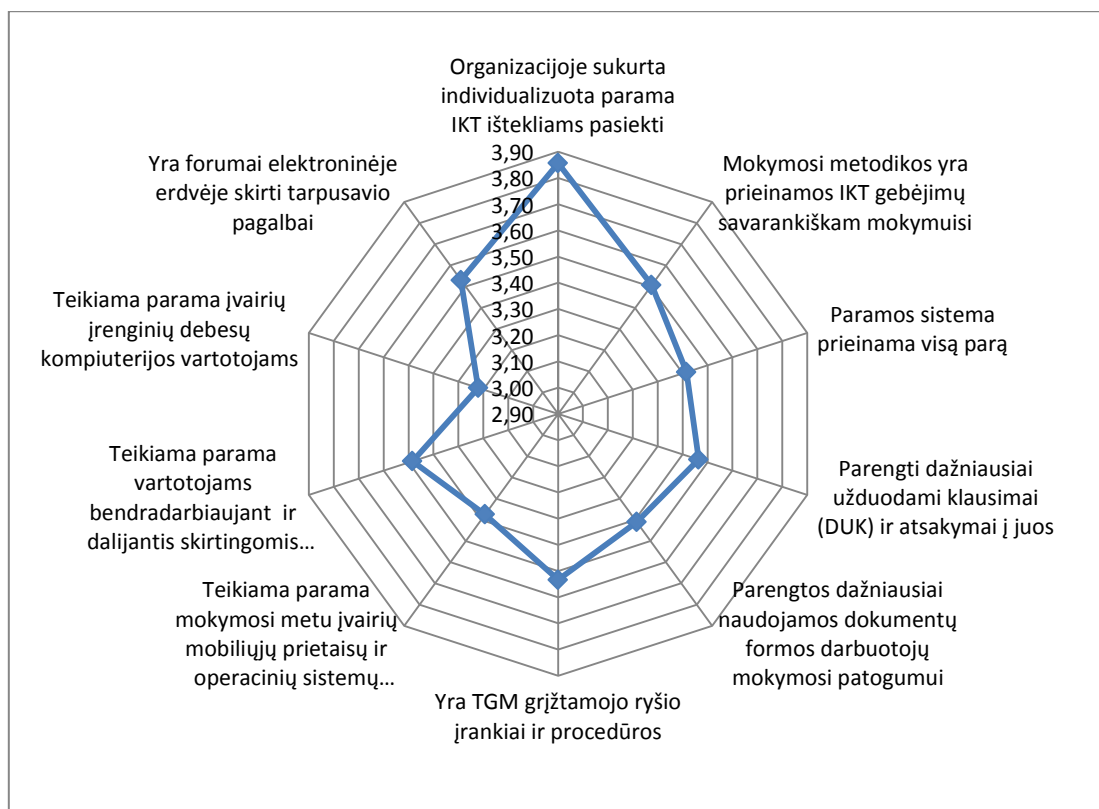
Organizacijoje sukurta individualizuota parama IKT ištekliams pasiekti

Mokymosi metodikos yra prieinamos IKT gebėjimų savarankiškam mokymuisi

Paramos sistema prieinama visą parą

Parengti dažniausiai užduodami klausimai (DUK) ir atsakymai į juos

Parengtos dažniausiai naudojamos dokumentų formos darbuotojų mokymosi patogumui

Yra TGM grįžtamojo ryšio įrankiai ir procedūros

Teikiama parama mokymosi metu įvairių mobiliųjų prietaisų ir operacinių sistemų…

Teikiama parama vartotojams bendradarbiaujant ir dalijantis skirtingomis…

Teikiama parama įvairių įrenginių debesų kompiuterijos vartotojams

Yra forumai elektroninėje erdvėje skirti tarpusavio pagalbai

3,90
3,80
3,70
3,60
3,50
3,40
3,30
3,20
3,10
3,00
2,90